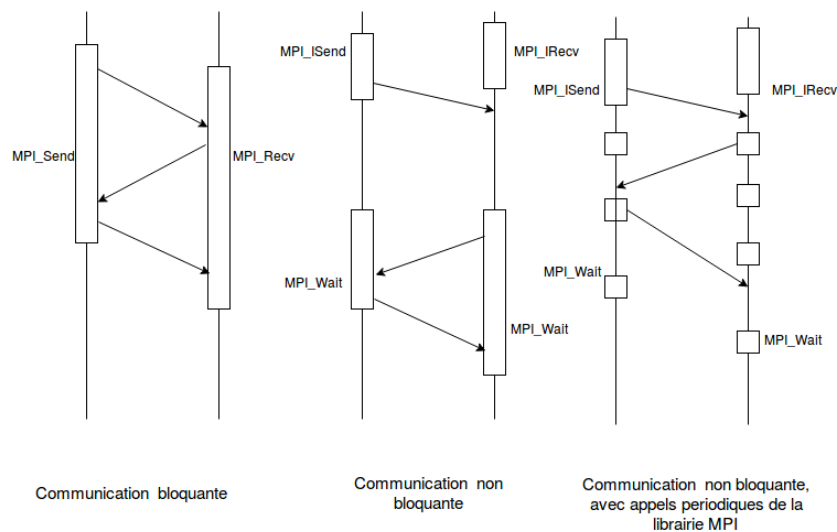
MPI_Send

MPI_Recv

MPI_ISend

MPI_IRecv

MPI_Wait

MPI_Wait

MPI_ISend

MPI_IRecv

MPI_Wait

MPI_Wait

Communication bloquante

Communication non bloquante

Communication non bloquante, avec appels periodiques de la librairie MPI